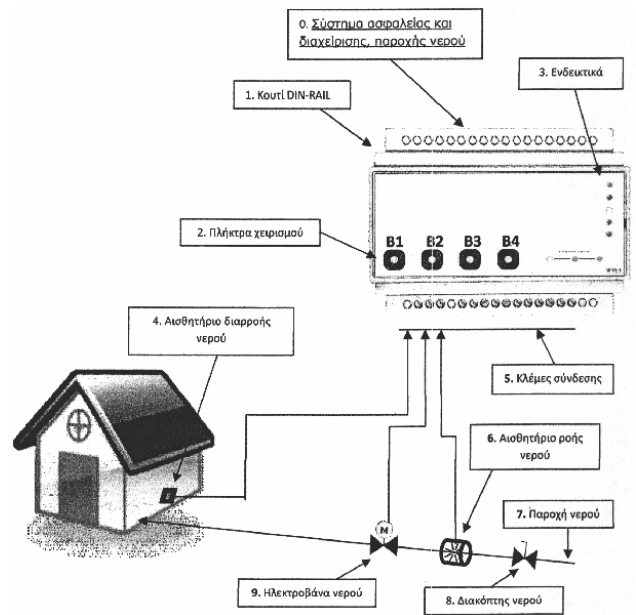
0. Σύστημα ασφαλείας και διαχείρισης, παροχής νερού

1. Κουτί DIN-RAIL

3. Ενδεικτικά

2. Πλήκτρα χειρισμού

B1 B2 B3 B4

4. Αισθητήριο διαρροής νερού

5. Κλέμες σύνδεσης

6. Αισθητήριο ροής νερού

7. Παροχή νερού

M

9. Ηλεκτροβάνα νερού

8. Διακόπτης νερού